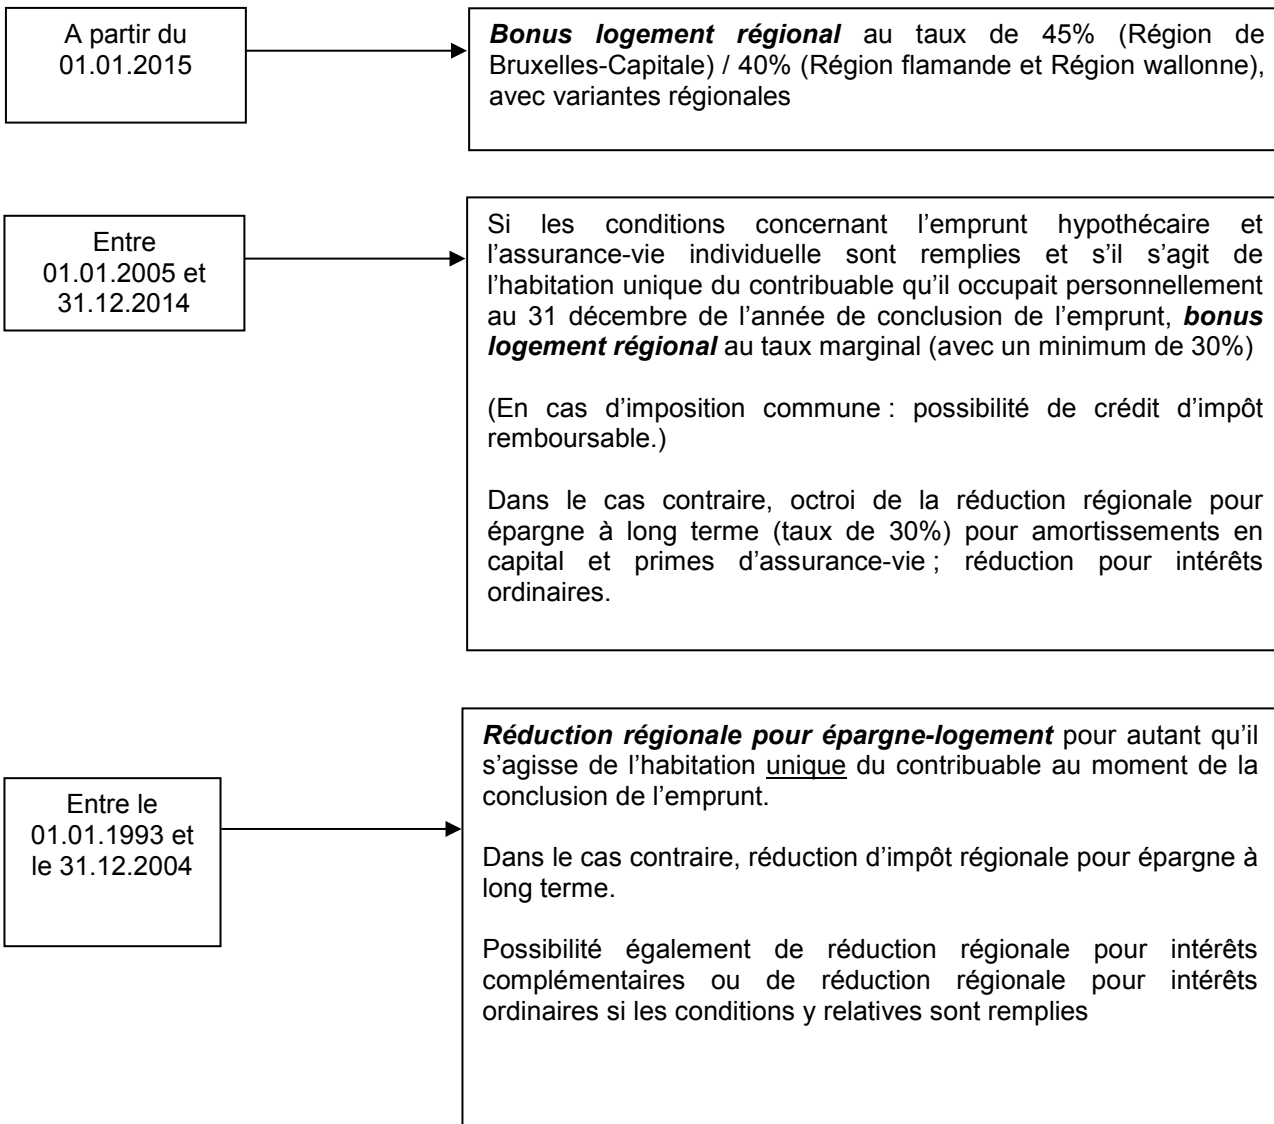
A partir du 01.01.2015

**Bonus logement régional** au taux de 45% (Région de Bruxelles-Capitale) / 40% (Région flamande et Région wallonne), avec variantes régionales

Entre 01.01.2005 et 31.12.2014

Si les conditions concernant l'emprunt hypothécaire et l'assurance-vie individuelle sont remplies et s'il s'agit de l'habitation unique du contribuable qu'il occupait personnellement au 31 décembre de l'année de conclusion de l'emprunt, **bonus logement régional** au taux marginal (avec un minimum de 30%)

(En cas d'imposition commune : possibilité de crédit d'impôt remboursable.)

Dans le cas contraire, octroi de la réduction régionale pour épargne à long terme (taux de 30%) pour amortissements en capital et primes d'assurance-vie ; réduction pour intérêts ordinaires.

Entre le 01.01.1993 et le 31.12.2004

**Réduction régionale pour épargne-logement** pour autant qu'il s'agisse de l'habitation unique du contribuable au moment de la conclusion de l'emprunt.

Dans le cas contraire, réduction d'impôt régionale pour épargne à long terme.

Possibilité également de réduction régionale pour intérêts complémentaires ou de réduction régionale pour intérêts ordinaires si les conditions y relatives sont remplies